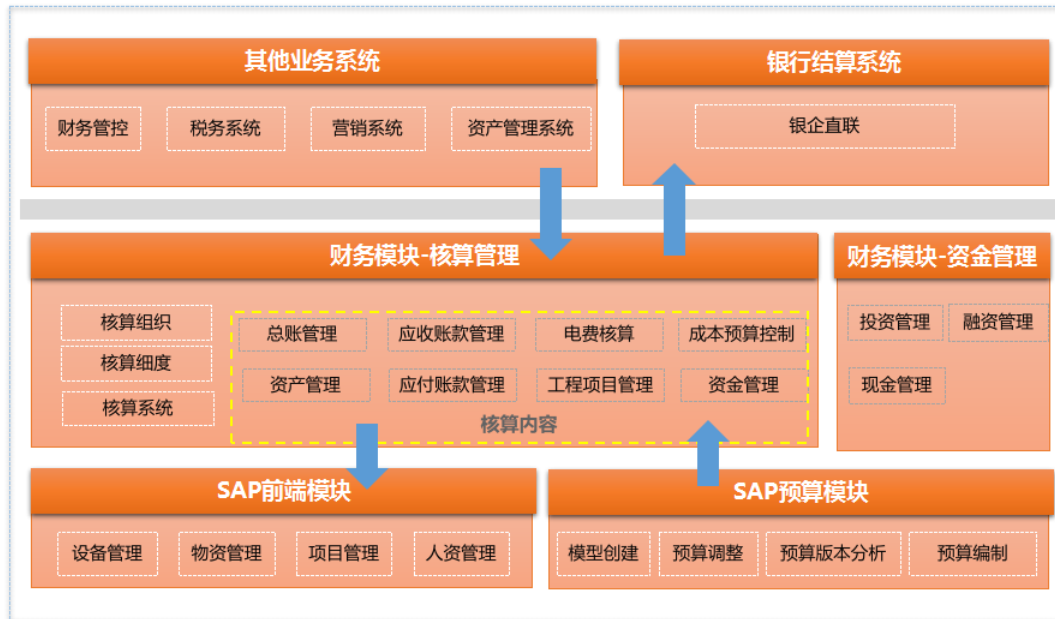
其他业务系统

财务管控

税务系统

营销系统

资产管理系统

银行结算系统

银企直联

财务模块-核算管理

核算组织

核算细度

核算系统

总账管理

应收账款管理

电费核算

成本预算控制

资产管理

应付账款管理

工程项目管理

资金管理

核算内容

财务模块-资金管理

投资管理

融资管理

现金管理

SAP前端模块

设备管理

物资管理

项目管理

人资管理

SAP预算模块

模型创建

预算调整

预算版本分析

预算编制